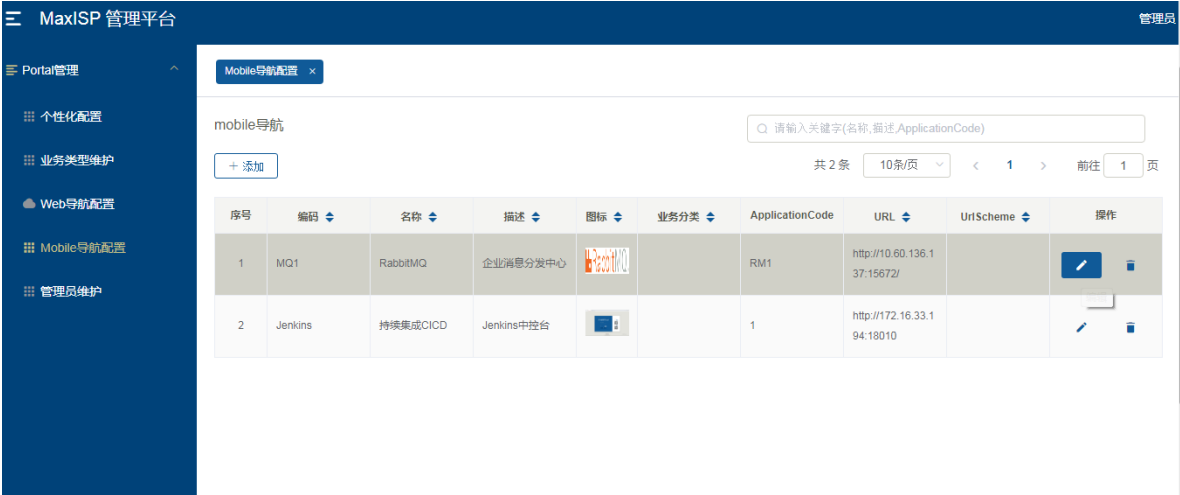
MaxISP 管理平台

管理员

Portal管理

个性化配置

业务类型维护

Web导航配置

Mobile导航配置

管理员维护

Mobile导航配置 ×

mobile导航

请输入关键字(名称,描述,ApplicationCode)

+ 添加

共 2 条 10条/页 1 前往 1 页

| 序号 | 编码 | 名称 | 描述 | 图标 | 业务分类 | ApplicationCode | URL | UrlScheme | 操作 |
|---|---|---|---|---|---|---|---|---|---|
| 1 | MQ1 | RabbitMQ | 企业消息分发中心 | RabbitMQ | | RM1 | http://10.60.136.137:15672/ | | |
| 2 | Jenkins | 持续集成CICD | Jenkins中控台 | | | 1 | http://172.16.33.194:18010 | | |